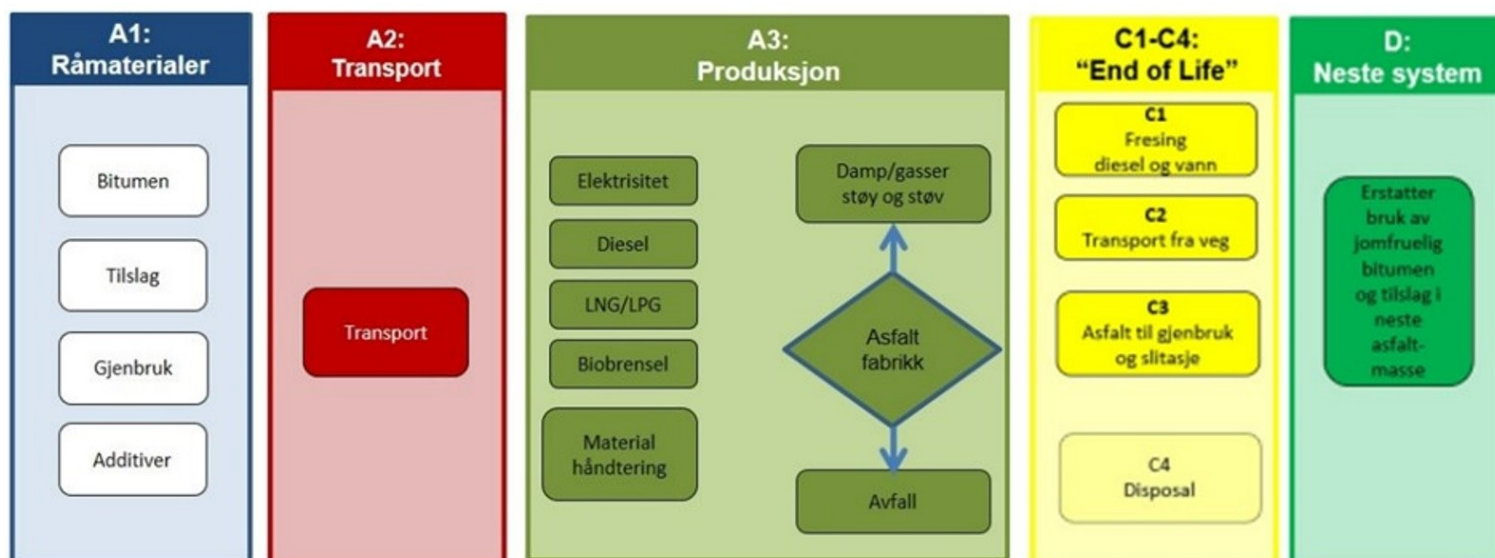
A1:
Råmaterialer

Bitumen

Tilslag

Gjenbruk

Additiver

A2:
Transport

Transport

A3:
Produksjon

Elektrisitet

Diesel

LNG/LPG

Biobrensel

Material håndtering

Damp/gasser støy og støv

Asfalt fabrikk

Avfall

C1-C4:
"End of Life"

C1
Fresing
diesel og vann

C2
Transport fra veg

C3
Asfalt til gjenbruk og slitasje

C4
Disposal

D:
Neste system

Erstatter bruk av jomfruelig bitumen og tilslag i neste asfaltmasse